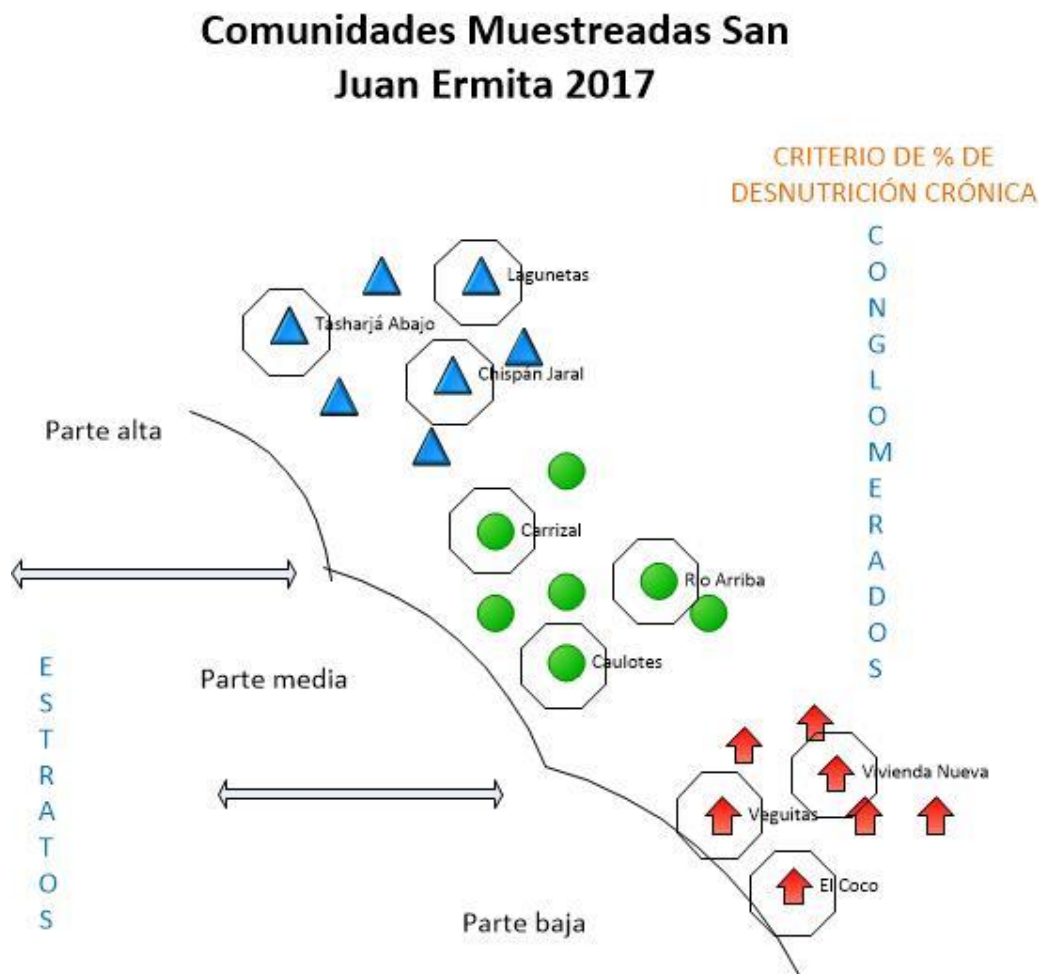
Comunidades Muestreadas San Juan Ermita 2017

CRITERIO DE % DE DESNUTRICIÓN CRÓNICA

CONGLOMERADOS

Lagunetas

Tasharjá Abajo

Chispán Jaral

Parte alta

Carrizal

Río Arriba

Caulotes

ESTRATOS

Parte media

Vivienda Nueva

Veguitas

El Coco

Parte baja